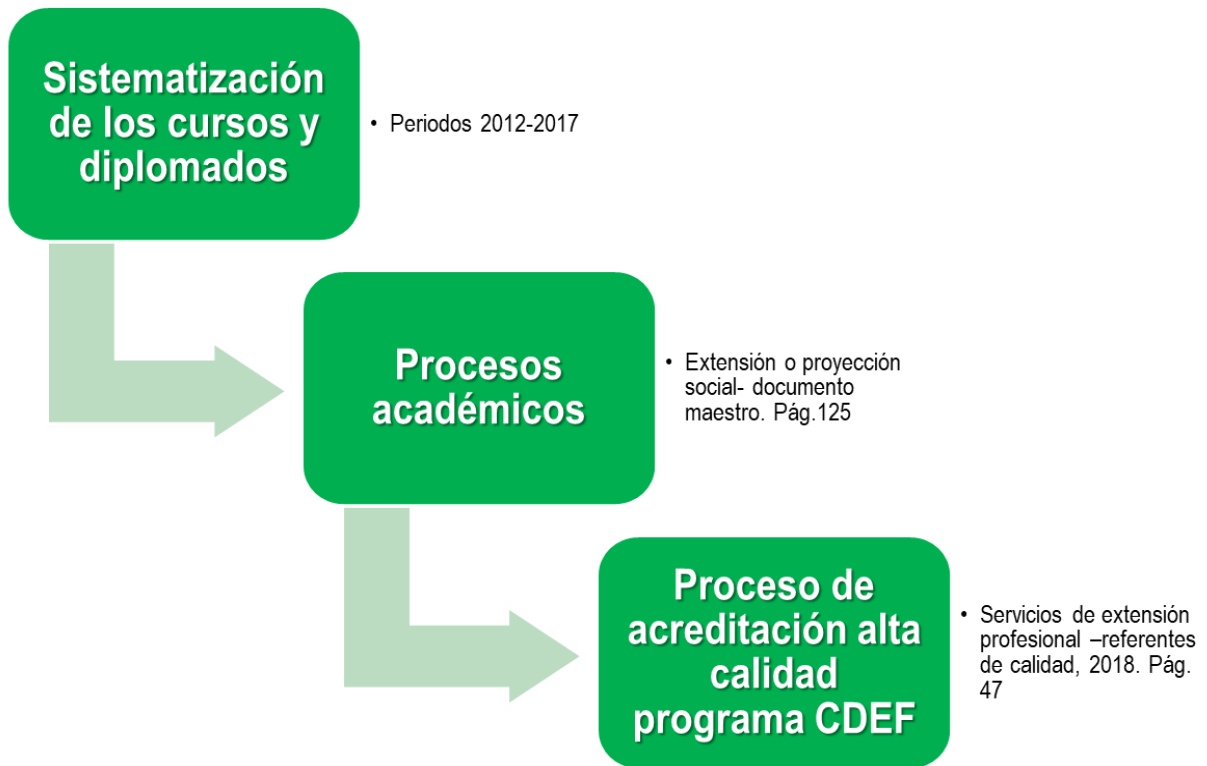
Sistematización de los cursos y diplomados

• Periodos 2012-2017

Procesos académicos

• Extensión o proyección social- documento maestro. Pág.125

Proceso de acreditación alta calidad programa CDEF

• Servicios de extensión profesional –referentes de calidad, 2018. Pág. 47